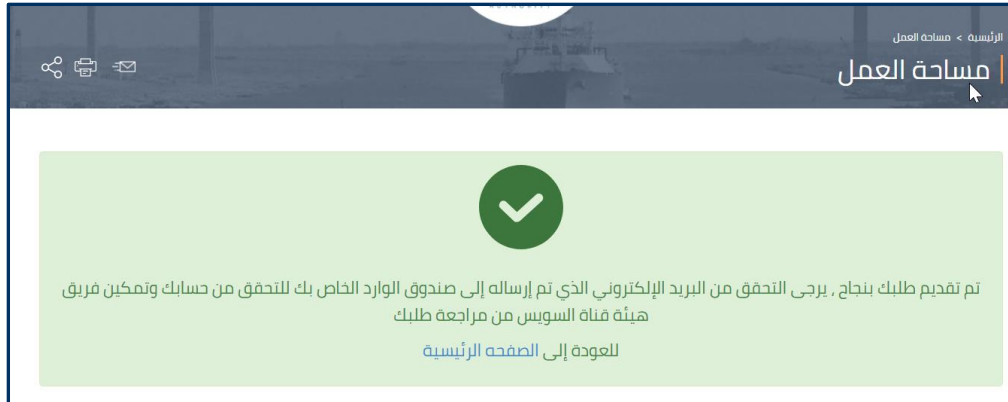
الرئيسية > مساحة العمل

مساحة العمل

تم تقديم طلبك بنجاح , يرجى التحقق من البريد الإلكتروني الذي تم إرساله إلى صندوق الوارد الخاص بك للتحقق من حسابك وتمكين فريق هيئة قناة السويس من مراجعة طلبك

للعودة إلى الصفحه الرئيسية